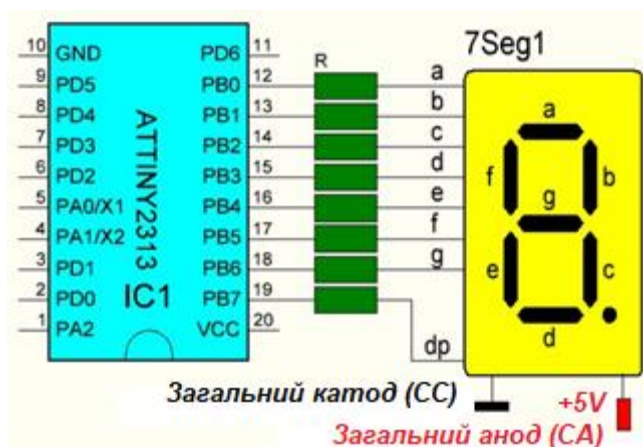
10 GND
9 PD5
8 PD4
7 PD3
6 PD2
5 PA0/X1
4 PA1/X2
3 PD1
2 PD0
1 PA2

ATTINY2313
IC1

PD6 11
PB0 12
PB1 13
PB2 14
PB3 15
PB4 16
PB5 17
PB6 18
PB7 19
VCC 20

R

7Seg1

a
b
c
d
e
f
g
dp

a
f
b
g
e
c
d

Загальний катод (CC)
+5V
Загальний анод (CA)